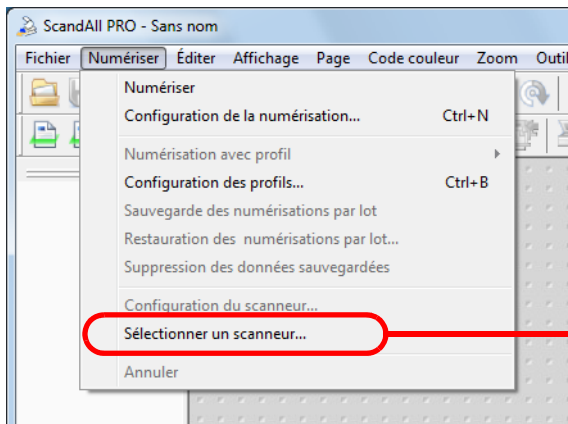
ScandAll PRO - Sans nom

Fichier Numériser Éditer Affichage Page Code couleur Zoom Outil

Numériser
Configuration de la numérisation... Ctrl+N
Numérisation avec profil
Configuration des profils... Ctrl+B
Sauvegarde des numérisations par lot
Restauration des numérisations par lot...
Suppression des données sauvegardées
Configuration du scanneur...
Sélectionner un scanneur...
Annuler